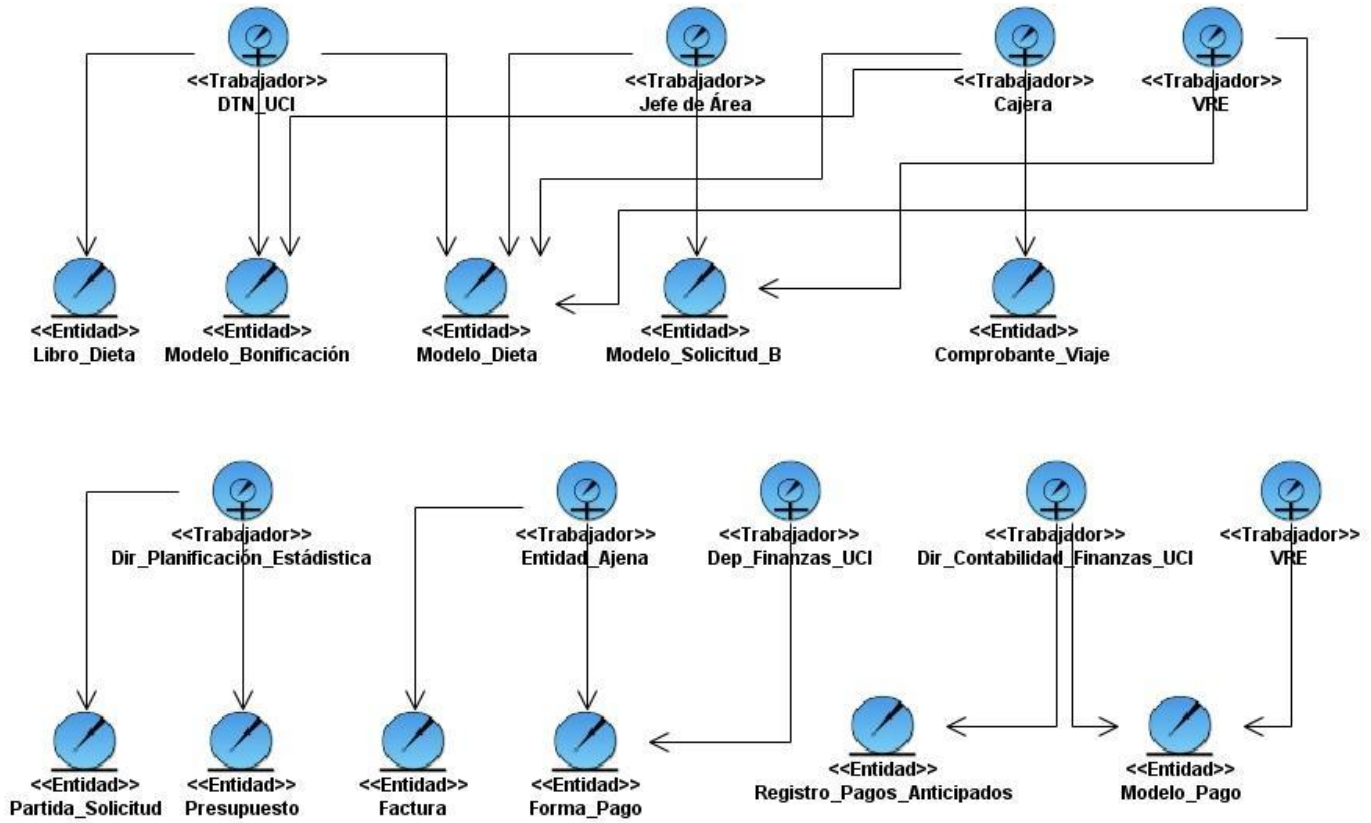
<<Trabajador>>
DTN_UCI

<<Trabajador>>
Jefe de Área

<<Trabajador>>
Cajera

<<Trabajador>>
VRE

<<Entidad>>
Libro_Dieta

<<Entidad>>
Modelo_Bonificación

<<Entidad>>
Modelo_Dieta

<<Entidad>>
Modelo_Solicitud_B

<<Entidad>>
Comprobante_Viaje

<<Trabajador>>
Dir_Planificación_Estádistica

<<Trabajador>>
Entidad_Ajena

<<Trabajador>>
Dep_Finanzas_UCI

<<Trabajador>>
Dir_Contabilidad_Finanzas_UCI

<<Trabajador>>
VRE

<<Entidad>>
Partida_Solicitud

<<Entidad>>
Presupuesto

<<Entidad>>
Factura

<<Entidad>>
Forma_Pago

<<Entidad>>
Registro_Pagos_Anticipados

<<Entidad>>
Modelo_Pago